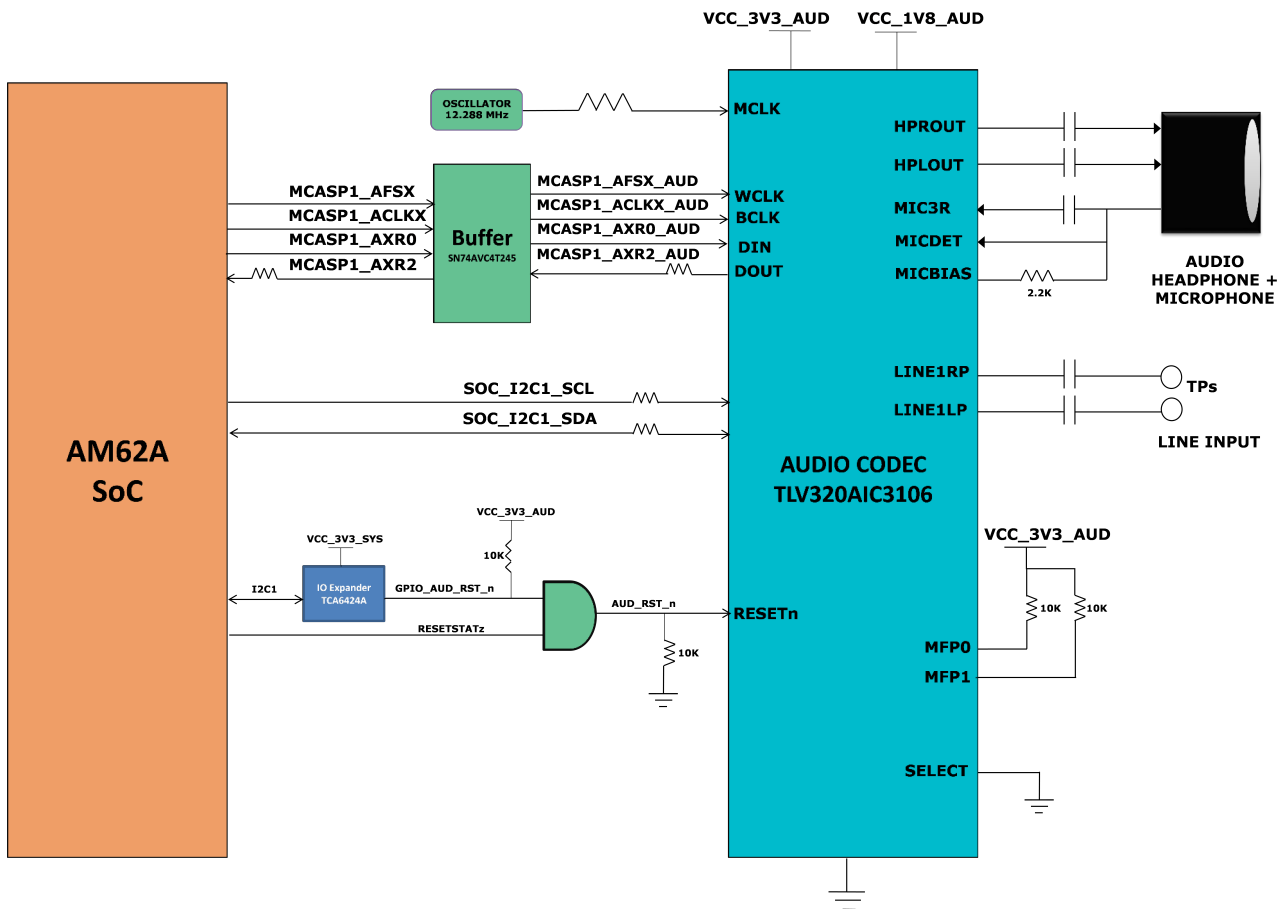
VCC_3V3_AUD
VCC_1V8_AUD

OSCILLATOR
12.288 MHz

MCLK

HPROUT
HPLOUT
MIC3R
MICDET
MICBIAS
2.2K

AUDIO
HEADPHONE +
MICROPHONE

MCASP1_AFSX
MCASP1_ACLKX
MCASP1_AXR0
MCASP1_AXR2

Buffer
SN74AVC4T245

MCASP1_AFSX_AUD
MCASP1_ACLKX_AUD
MCASP1_AXR0_AUD
MCASP1_AXR2_AUD

WCLK
BCLK
DIN
DOUT

AM62A
SoC

SOC_I2C1_SCL
SOC_I2C1_SDA

LINE1RP
LINE1LP
TPs
LINE INPUT

AUDIO CODEC
TLV320AIC3106

VCC_3V3_AUD
10K
VCC_3V3_SYS
I2C1
IO Expander
TCA6424A
GPIO_AUD_RST_n
RESETSTATz
AUD_RST_n
10K
RESETn

VCC_3V3_AUD
10K
10K
MFP0
MFP1

SELECT